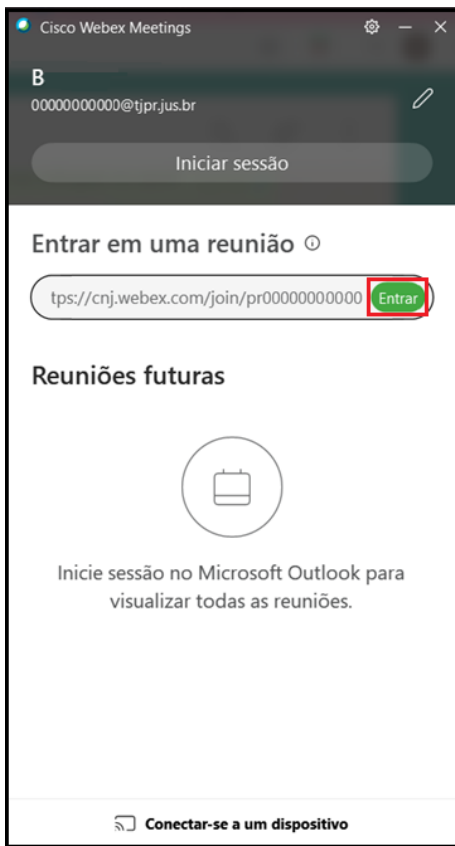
Cisco Webex Meetings

B
00000000000@tjpr.jus.br

Iniciar sessão

Entrar em uma reunião

tps://cnj.webex.com/join/pr00000000000 Entrar

Reuniões futuras

Inicie sessão no Microsoft Outlook para visualizar todas as reuniões.

Conectar-se a um dispositivo